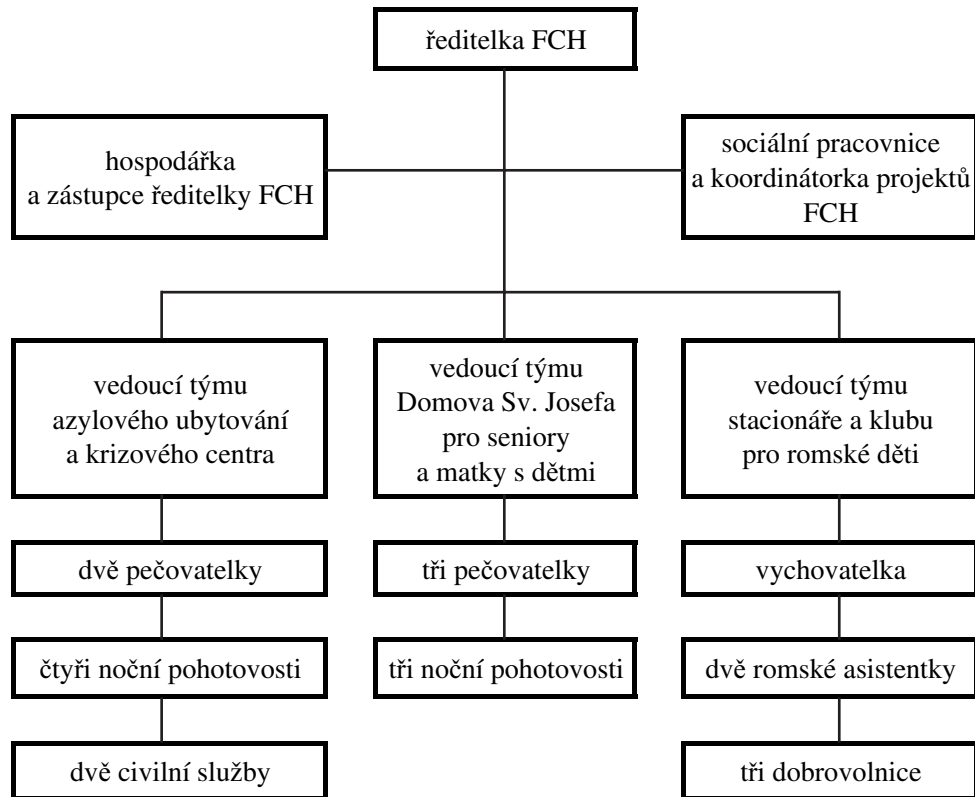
ředitelka FCH

hospodářka a zástupce ředitelky FCH

sociální pracovnice a koordinátorka projektů FCH

vedoucí týmu azylového ubytování a krizového centra

vedoucí týmu Domova Sv. Josefa pro seniory a matky s dětmi

vedoucí týmu stacionáře a klubu pro romské děti

dvě pečovatelky

tři pečovatelky

vychovatelka

čtyři noční pohotovosti

tři noční pohotovosti

dvě romské asistentky

dvě civilní služby

tři dobrovolnice